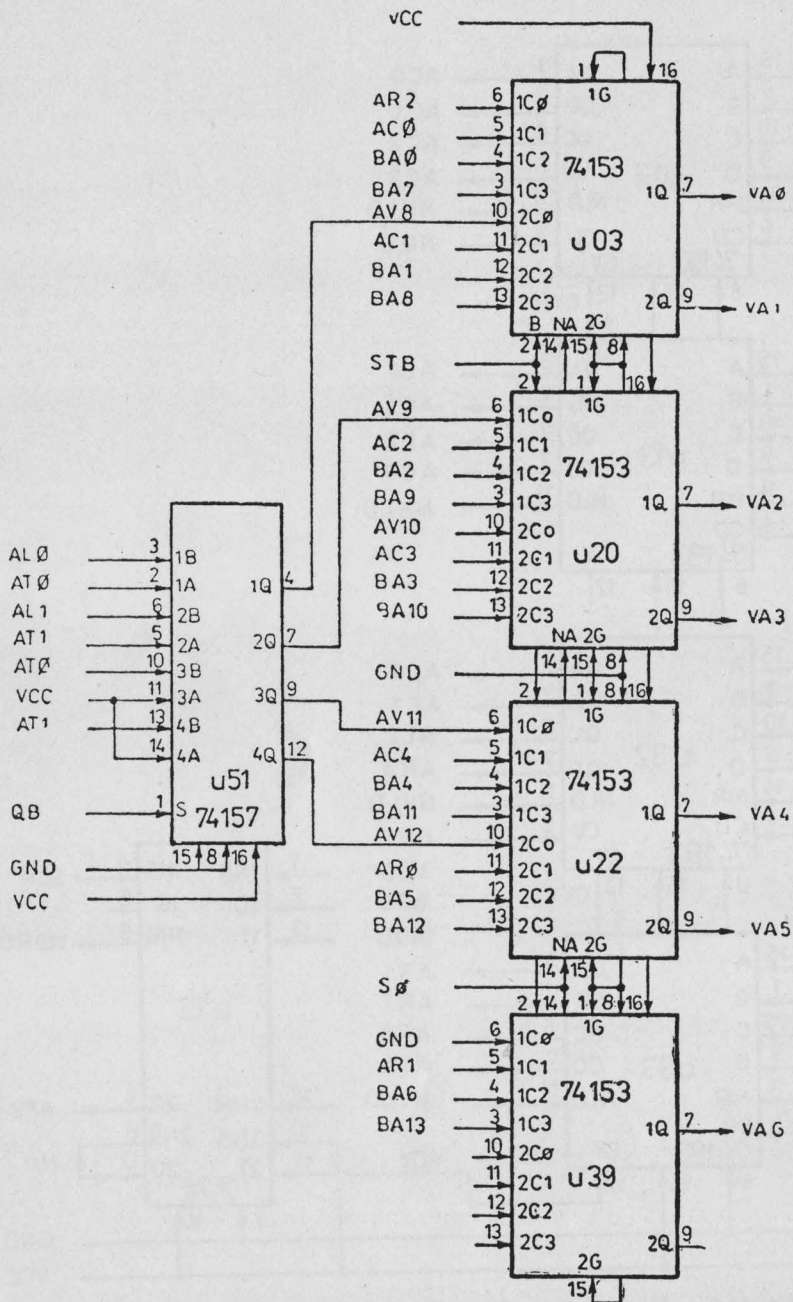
VCC

1 16
1G
AR 2 6 1CØ
ACØ 5 1C1
BAØ 4 1C2
BA7 3 1C3
74153
1Q 7 VAØ
AV 8 10 2CØ
AC1 11 2C1
u 03
BA1 12 2C2
BA8 13 2C3
2Q 9 VA 1
B NA 2G
2 14 15 8

STB
2 1 16
1G
AV9 6 1Co
AC2 5 1C1
BA2 4 1C2
74153
BA9 3 1C3
1Q 7 VA2
AV10 10 2Co
AC3 11 2C1
u20
BA3 12 2C2
BA10 13 2C3
2Q 9 VA3
NA 2G
14 15 8

GND
2 1 8 16
1G
AV 11 6 1CØ
AC4 5 1C1
BA4 4 1C2
74153
BA11 3 1C3
1Q 7 VA 4
AV 12 10 2Co
ARØ 11 2C1
u22
BA5 12 2C2
BA12 13 2C3
2Q 9 VA5
NA 2G
14 15

SØ
2 14 1 8 16
1G
GND 6 1CØ
AR1 5 1C1
BA6 4 1C2
74153
BA13 3 1C3
1Q 7 VA G
10 2CØ
11 2C1
u39
12 2C2
13 2C3
2Q 9
2G
15

ALØ 3 1B
ATØ 2 1A
AL 1 6 2B
AT1 5 2A
ATØ 10 3B
VCC 11 3A
AT1 13 4B
14 4A
1Q 4
2Q 7
3Q 9
4Q 12
u51
QB 1 S 74157
15 8 16
GND
VCC